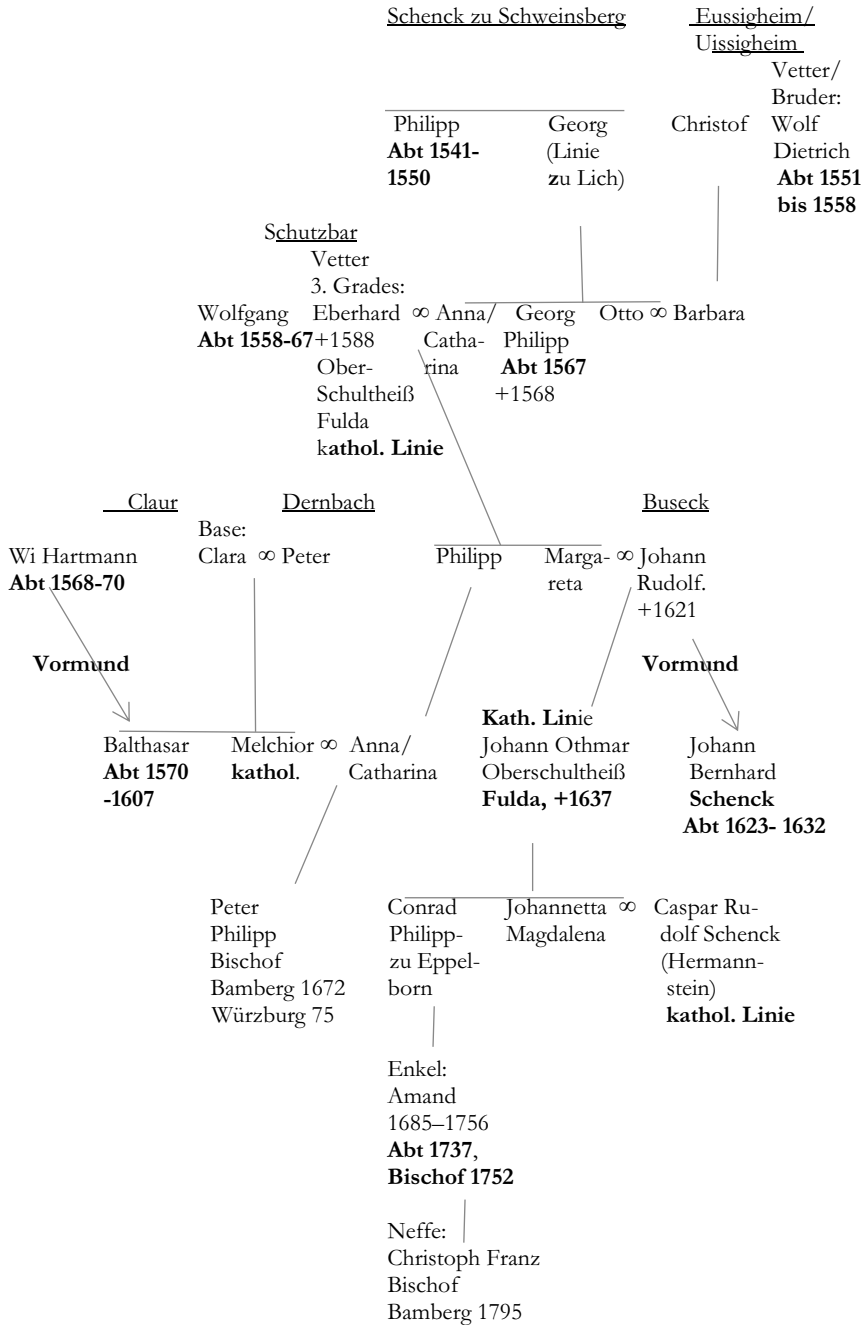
Schenck zu Schweinsberg

Eussigheim/ Uissigheim

Philipp **Abt 1541-1550**

Georg (Linie zu Lich)

Christof

Vetter/ Bruder: Wolf Dietrich **Abt 1551 bis 1558**

Schutzbar

Wolfgang **Abt 1558-67**

Vetter 3. Grades: Eberhard +1588 Ober-Schultheiß Fulda **kathol. Linie**

∞ Anna/ Catharina

Georg Philipp **Abt 1567** +1568

Otto ∞ Barbara

Claur

Dernbach

Buseck

Wi Hartmann **Abt 1568-70**

Base: Clara ∞ Peter

Philipp

Margareta ∞ Johann Rudolf. +1621

**Vormund**

**Vormund**

Balthasar **Abt 1570 -1607**

Melchior ∞ **kathol**.

Anna/ Catharina

**Kath. Linie** Johann Othmar Oberschultheiß **Fulda, +1637**

Johann Bernhard **Schenck Abt 1623- 1632**

Peter Philipp Bischof Bamberg 1672 Würzburg 75

Conrad Philipp- zu Eppelborn

Johannetta ∞ Magdalena

Caspar Rudolf Schenck (Hermannstein) **kathol. Linie**

Enkel: Amand 1685–1756 **Abt 1737**, **Bischof 1752**

Neffe: Christoph Franz Bischof Bamberg 1795